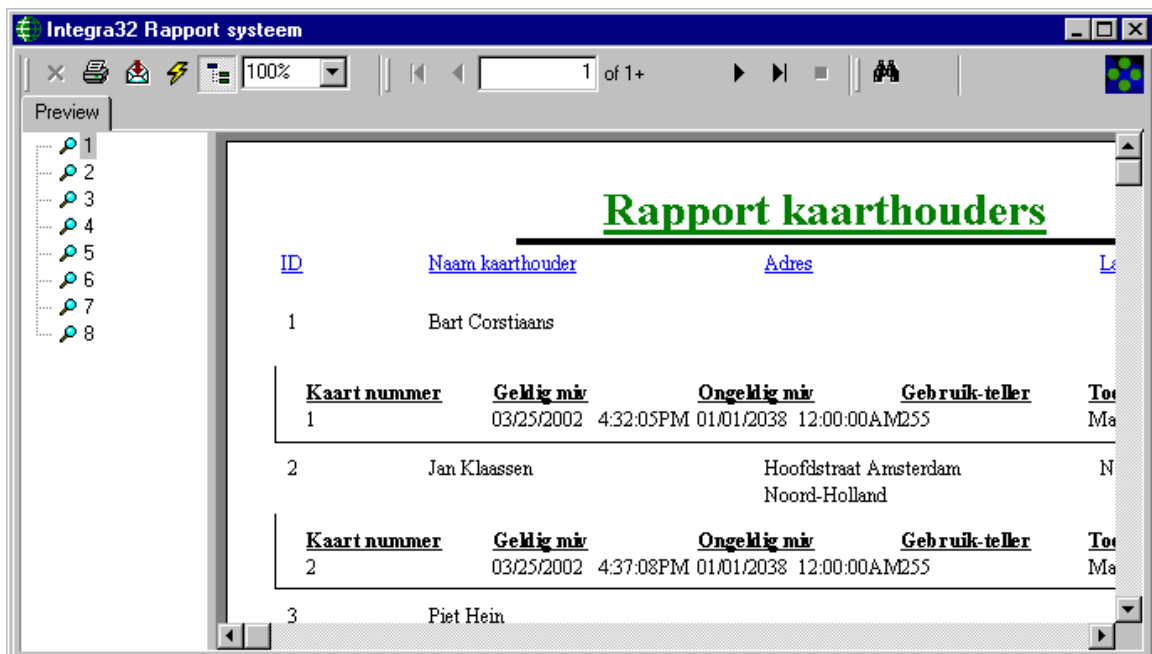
Integra32 Rapport systeem

100%

1 of 1+

Preview

1
2
3
4
5
6
7
8

Rapport kaarthouders

ID Naam kaarthouder Adres La

1 Bart Corstiaans

| Kaart nummer | Geldig m/v | | Ongeldig m/v | | Gebruik-teller | Too |
|---|---|---|---|---|---|---|
| 1 | 03/25/2002 | 4:32:05PM | 01/01/2038 | 12:00:00AM | 255 | Ma |

2 Jan Klaassen Hoofdstraat Amsterdam Noord-Holland N

| Kaart nummer | Geldig m/v | | Ongeldig m/v | | Gebruik-teller | Too |
|---|---|---|---|---|---|---|
| 2 | 03/25/2002 | 4:37:08PM | 01/01/2038 | 12:00:00AM | 255 | Ma |

3 Piet Hein